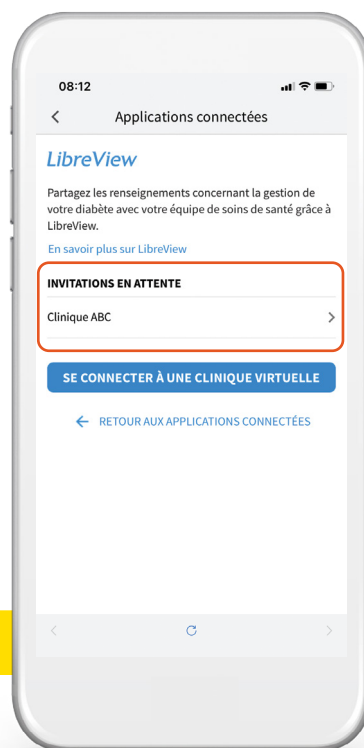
08:12

Applications connectées

LibreView

Partagez les renseignements concernant la gestion de votre diabète avec votre équipe de soins de santé grâce à LibreView.

En savoir plus sur LibreView

INVITATIONS EN ATTENTE

Clinique ABC

SE CONNECTER À UNE CLINIQUE VIRTUELLE

RETOUR AUX APPLICATIONS CONNECTÉES